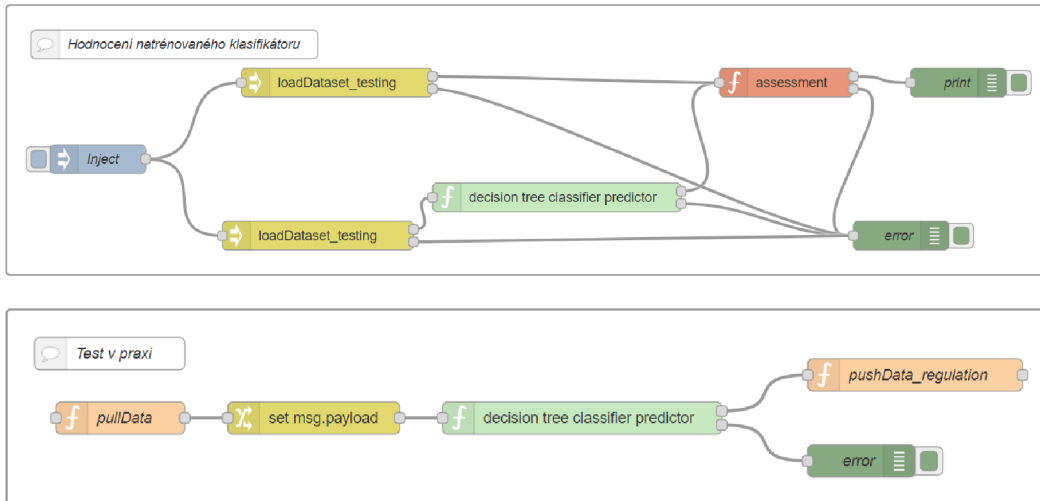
Hodnocení natrénovaného klasifikátoru

loadDataset_testing

assessment

print

Inject

decision tree classifier predictor

loadDataset_testing

error

Test v praxi

pushData_regulation

pullData

set msg.payload

decision tree classifier predictor

error